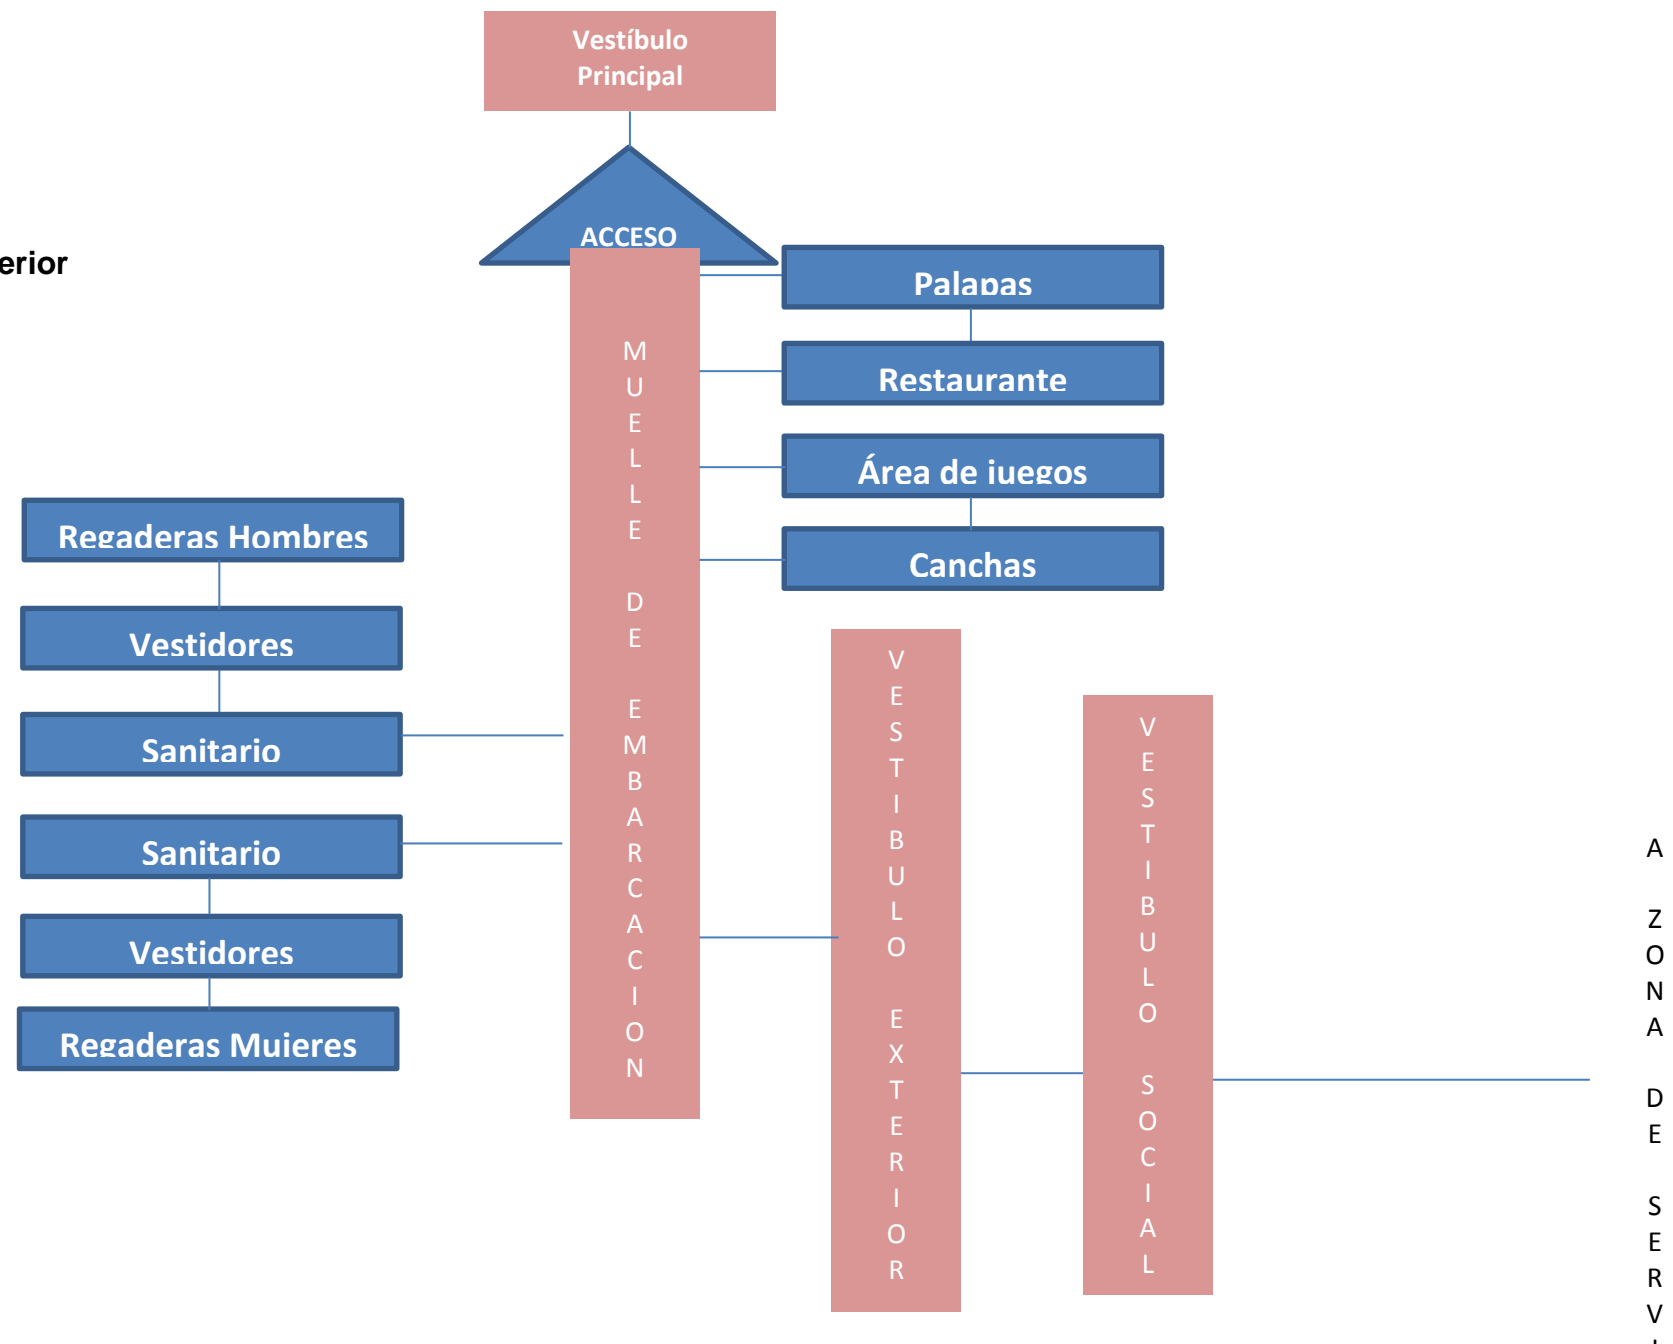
Vestíbulo Principal

ACCESO

erior

Palapas

Restaurante

Área de juegos

Canchas

M U E L L E D E E M B A R C A C I O N

Regaderas Hombres

Vestidores

Sanitario

Sanitario

Vestidores

Regaderas Mujeres

V E S T I B U L O E X T E R I O R

V E S T I B U L O S O C I A L

A Z O N A D E S E R V